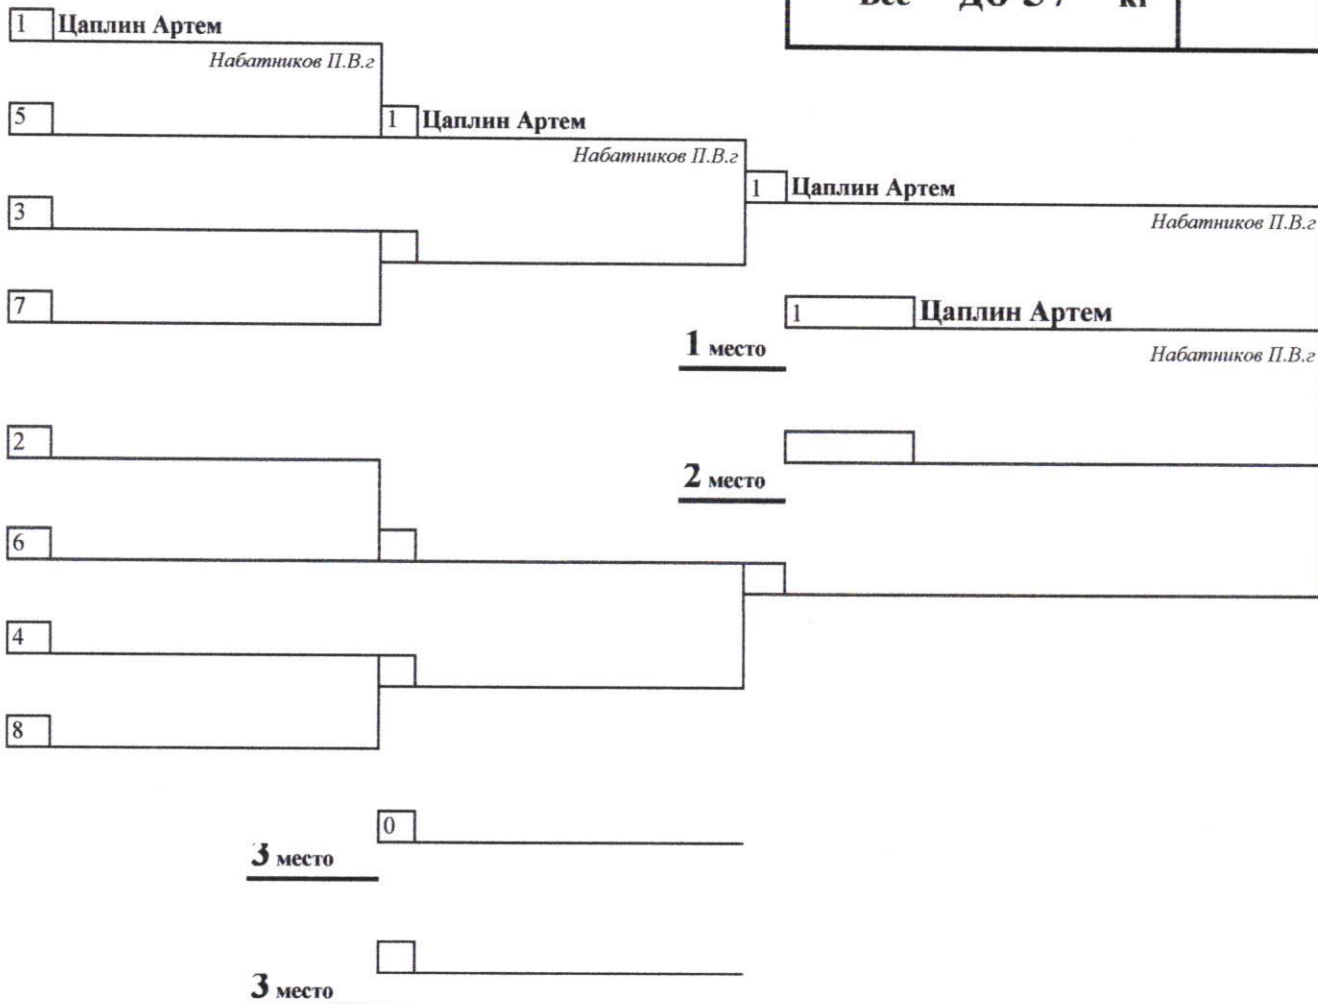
Вес до 57 кг

1 Цаплин Артем
Набатников П.В.г

5

1 Цаплин Артем
Набатников П.В.г

3

1 Цаплин Артем
Набатников П.В.г

7

1 Цаплин Артем
1 место
Набатников П.В.г

2

2 место

6

4

8

0
3 место

3 место